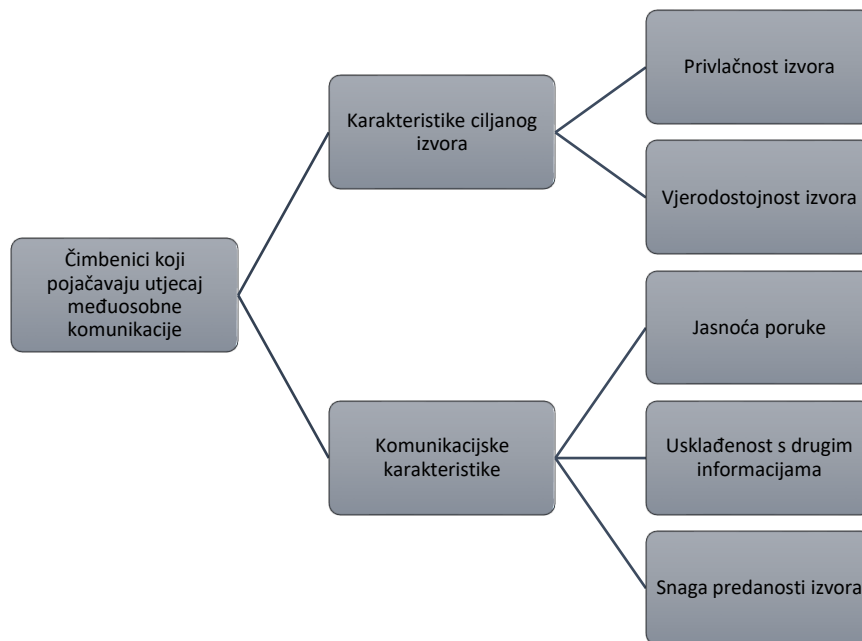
Čimbenici koji pojačavaju utjecaj međuosobne komunikacije

Karakteristike ciljanog izvora

Privlačnost izvora

Vjerodostojnost izvora

Komunikacijske karakteristike

Jasnoća poruke

Usklađenost s drugim informacijama

Snaga predanosti izvora